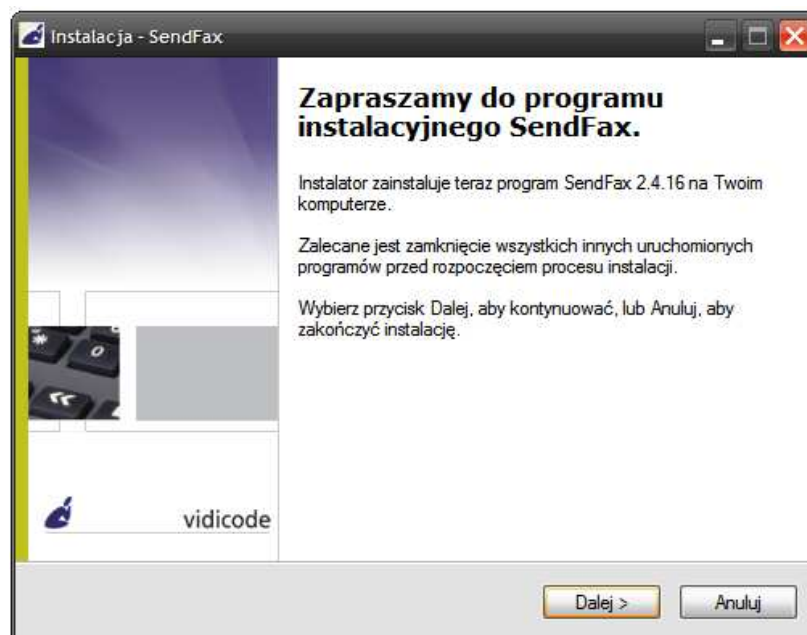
Instalacja - SendFax

Zapraszamy do programu instalacyjnego SendFax.

Instalator zainstaluje teraz program SendFax 2.4.16 na Twoim komputerze.

Zalecane jest zamknięcie wszystkich innych uruchomionych programów przed rozpoczęciem procesu instalacji.

Wybierz przycisk Dalej, aby kontynuować, lub Anuluj, aby zakończyć instalację.

vidicode

Dalej >

Anuluj